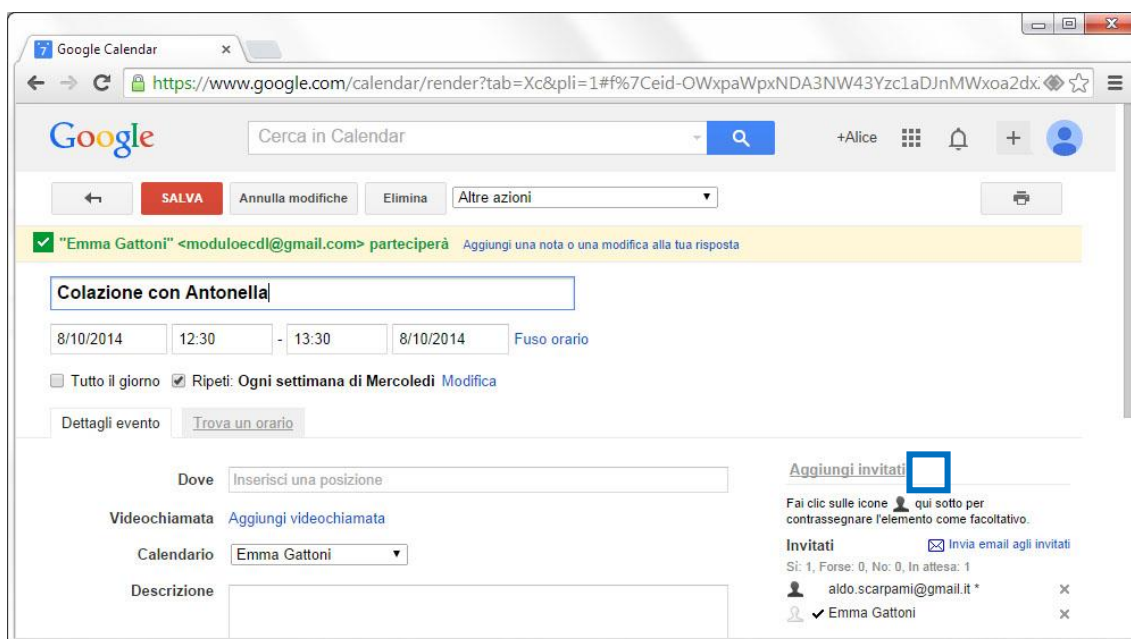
7 Google Calendar ×

https://www.google.com/calendar/render?tab=Xc&pli=1#f%7Ceid-OWxpaWpxNDA3NW43Yzc1aDJnMWxoa2dx

Google Cerca in Calendar +Alice

SALVA Annulla modifiche Elimina Altre azioni

"Emma Gattoni" <moduloecdl@gmail.com> parteciperà Aggiungi una nota o una modifica alla tua risposta

Colazione con Antonella

8/10/2014 12:30 - 13:30 8/10/2014 Fuso orario

Tutto il giorno Ripeti: Ogni settimana di Mercoledì Modifica

Dettagli evento Trova un orario

Dove Inserisci una posizione

Videochiamata Aggiungi videochiamata

Calendario Emma Gattoni

Descrizione

Aggiungi invitati

Fai clic sulle icone qui sotto per contrassegnare l'elemento come facoltativo.

Invitati Invia email agli invitati

Sì: 1, Forse: 0, No: 0, In attesa: 1

aldo.scarpami@gmail.it * ×

Emma Gattoni ×